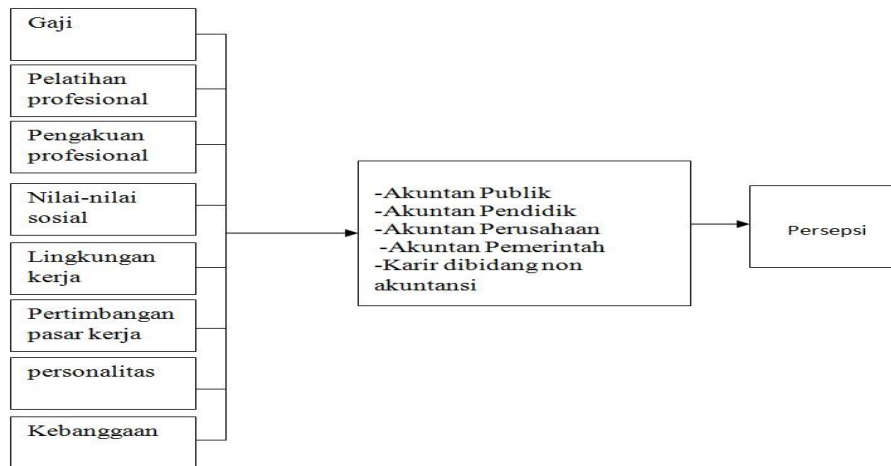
Gaji

Pelatihan profesional

Pengakuan profesional

Nilai-nilai sosial

Lingkungan kerja

Pertimbangan pasar kerja

personalitas

Kebanggaan

-Akuntan Publik
-Akuntan Pendidik
-Akuntan Perusahaan
-Akuntan Pemerintah
-Karir dibidang non akuntansi

Persepsi